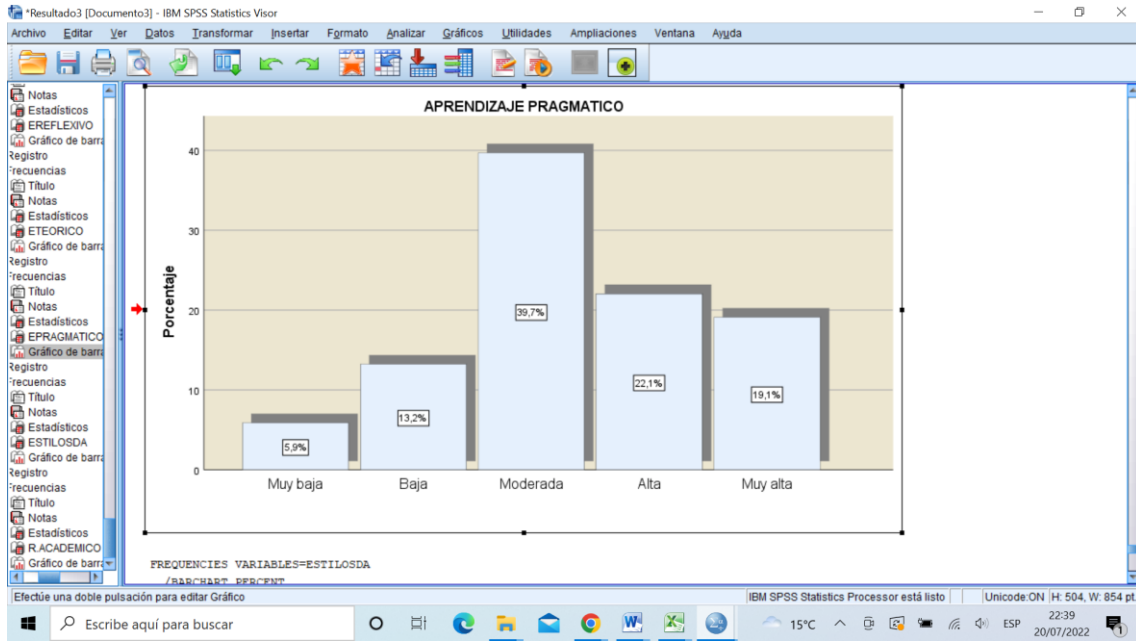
*Resultado3 [Documento3] - IBM SPSS Statistics Visor

Archivo Editar Ver Datos Transformar Insertar Formato Analizar Gráficos Utilidades Ampliaciones Ventana Ayuda

Notas
Estadísticos
EREFLEXIVO
Gráfico de barra
Registro
Frecuencias
Título
Notas
Estadísticos
ETEORICO
Gráfico de barra
Registro
Frecuencias
Título
Notas
Estadísticos
EPRAGMATICO
Gráfico de barra
Registro
Frecuencias
Título
Notas
Estadísticos
ESTILOSDA
Gráfico de barra
Registro
Frecuencias
Título
Notas
Estadísticos
R.ACADEMICO
Gráfico de barra

APRENDIZAJE PRAGMATICO

Porcentaje

40
30
20
10
0

5,9%
13,2%
39,7%
22,1%
19,1%

Muy baja
Baja
Moderada
Alta
Muy alta

FREQUENCIES VARIABLES=ESTILOSDA
/BARCHART PERCENT

Efectúe una doble pulsación para editar Gráfico
IBM SPSS Statistics Processor está listo
Unicode:ON H: 504, W: 854 pt.

Escribe aquí para buscar
15°C
ESP
22:39
20/07/2022